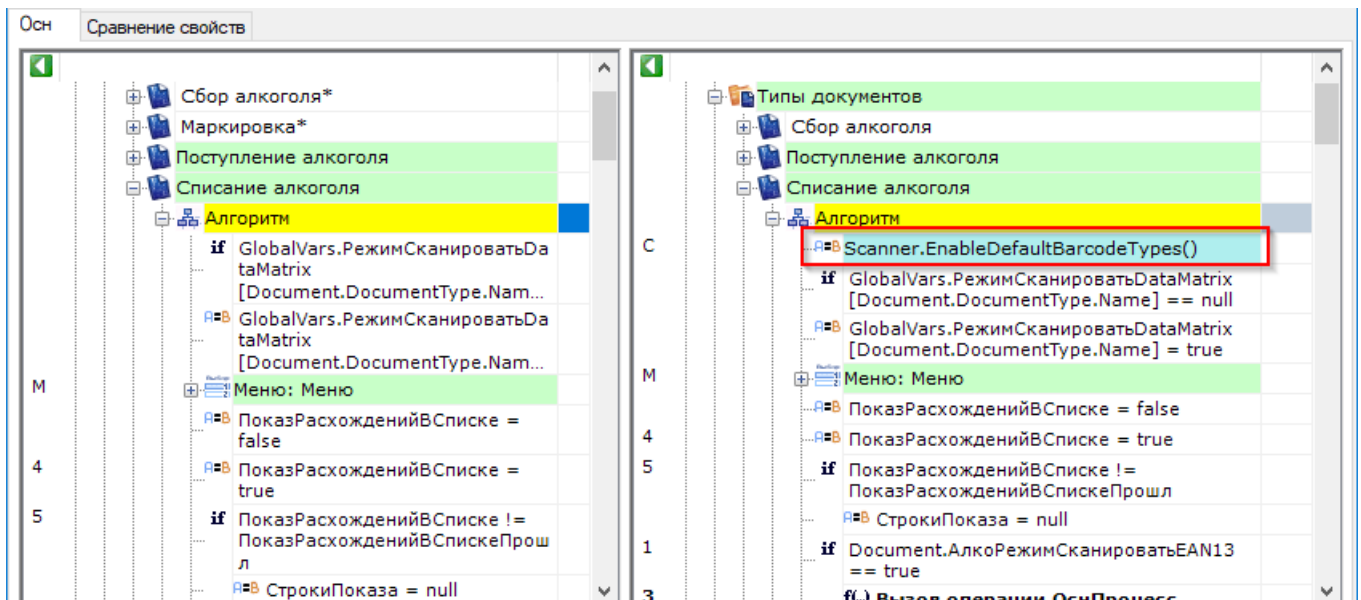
Осн | Сравнение свойств

Сбор алкоголя*
Маркировка*
Поступление алкоголя
Списание алкоголя
Алгоритм
if GlobalVars.РежимСканироватьDataMatrix [Document.DocumentType.Nam...
GlobalVars.РежимСканироватьDataMatrix [Document.DocumentType.Nam...
M
Меню: Меню
ПоказРасхожденийВСписке = false
4
ПоказРасхожденийВСписке = true
5
if ПоказРасхожденийВСписке != ПоказРасхожденийВСпискеПрошл
СтрокиПоказа = null

Типы документов
Сбор алкоголя
Поступление алкоголя
Списание алкоголя
Алгоритм
C
Scanner.EnableDefaultBarcodeTypes()
if GlobalVars.РежимСканироватьDataMatrix [Document.DocumentType.Name] == null
GlobalVars.РежимСканироватьDataMatrix [Document.DocumentType.Name] = true
M
Меню: Меню
ПоказРасхожденийВСписке = false
4
ПоказРасхожденийВСписке = true
5
if ПоказРасхожденийВСписке != ПоказРасхожденийВСпискеПрошл
СтрокиПоказа = null
1
if Document.АлкоРежимСканироватьEAN13 == true
3
f(.) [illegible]